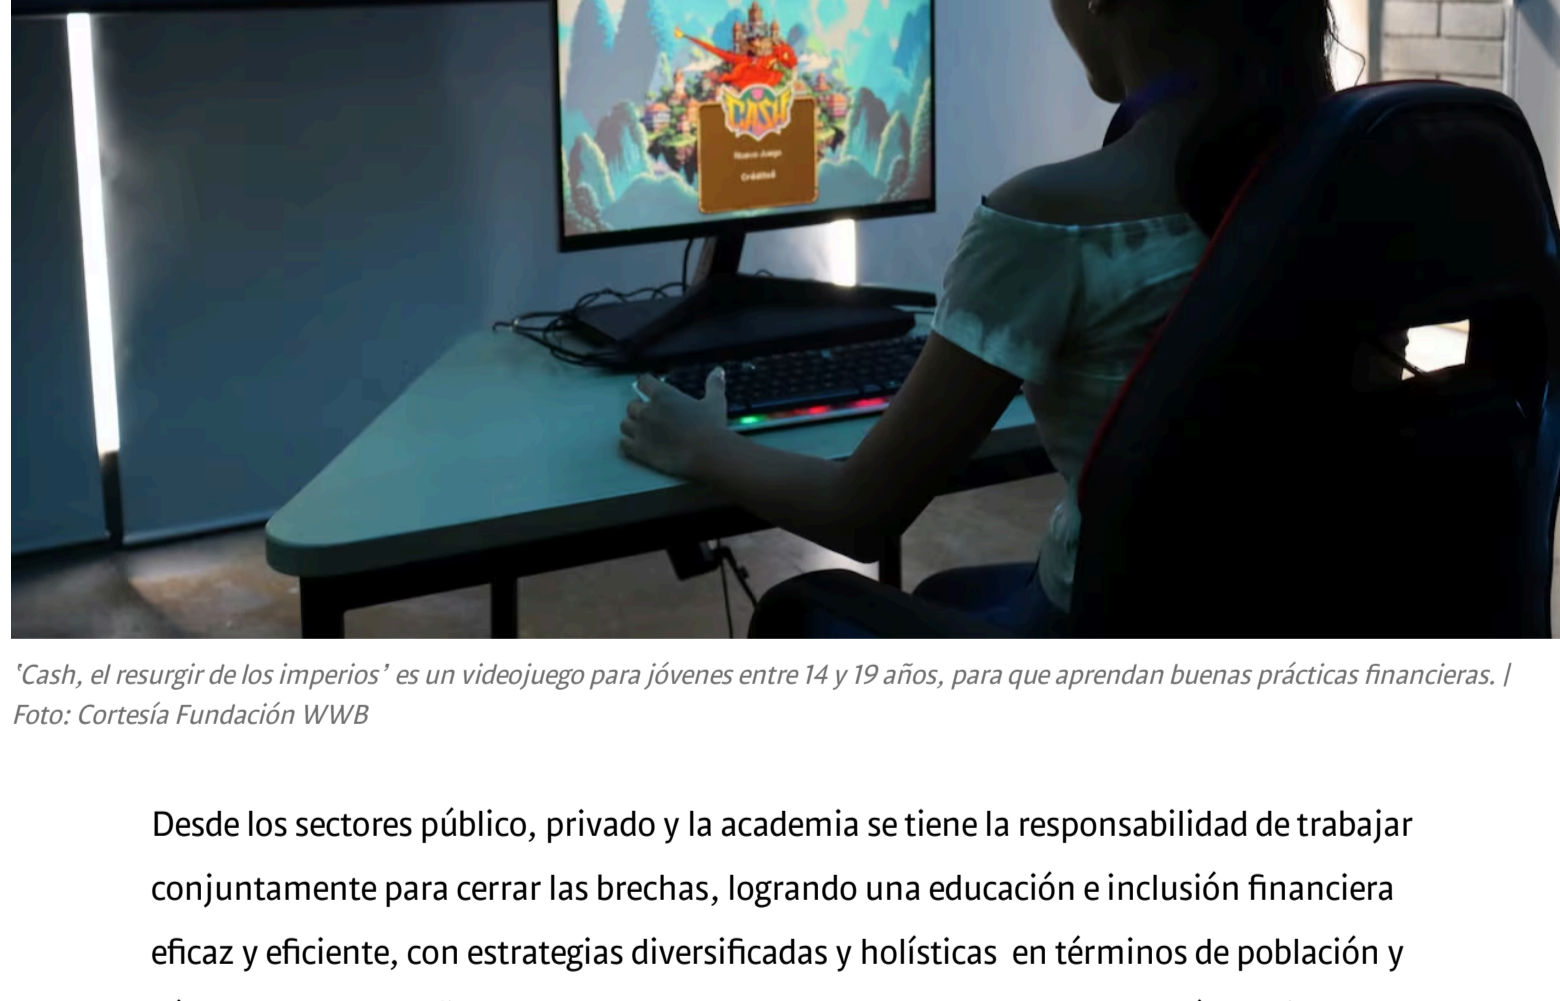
CASH

Nuevo Juego

Créditos

'Cash, el resurgir de los imperios' es un videojuego para jóvenes entre 14 y 19 años, para que aprendan buenas prácticas financieras. | Foto: Cortesía Fundación WWB

Desde los sectores público, privado y la academia se tiene la responsabilidad de trabajar conjuntamente para cerrar las brechas, logrando una educación e inclusión financiera eficaz y eficiente, con estrategias diversificadas y holísticas en términos de población y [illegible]